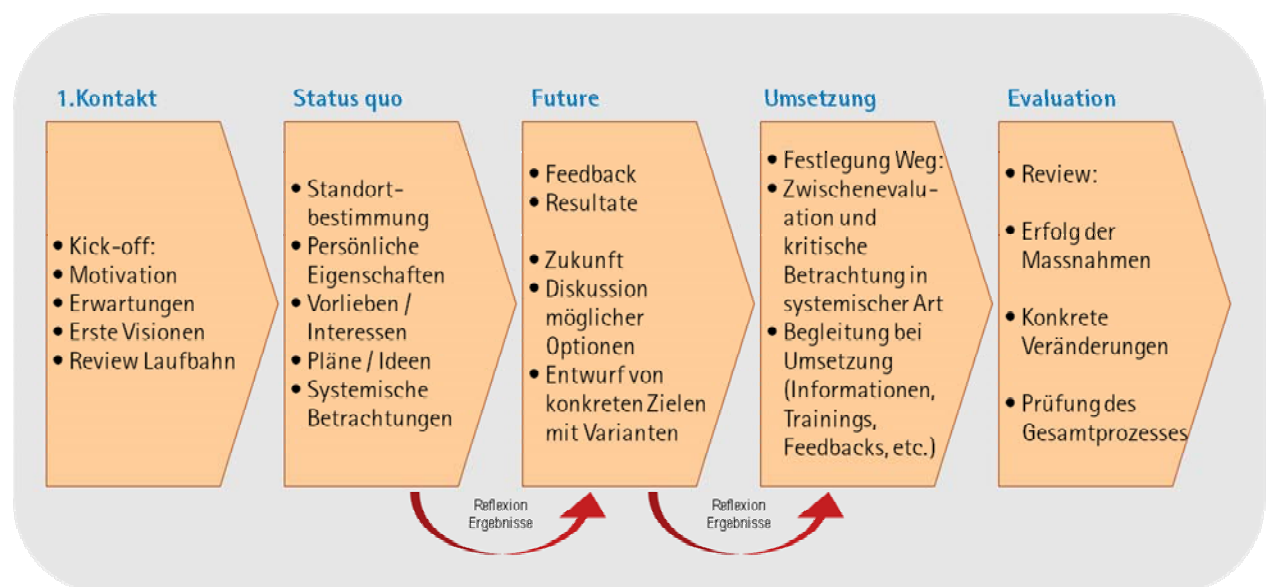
1.Kontakt

• Kick-off:
• Motivation
• Erwartungen
• Erste Visionen
• Review Laufbahn

Status quo

• Standortbestimmung
• Persönliche Eigenschaften
• Vorlieben / Interessen
• Pläne / Ideen
• Systemische Betrachtungen

Future

• Feedback
• Resultate

• Zukunft
• Diskussion möglicher Optionen
• Entwurf von konkreten Zielen mit Varianten

Umsetzung

• Festlegung Weg:
• Zwischenevaluation und kritische Betrachtung in systemischer Art
• Begleitung bei Umsetzung (Informationen, Trainings, Feedbacks, etc.)

Evaluation

• Review:

• Erfolg der Massnahmen

• Konkrete Veränderungen

• Prüfung des Gesamtprozesses

Reflexion Ergebnisse

Reflexion Ergebnisse